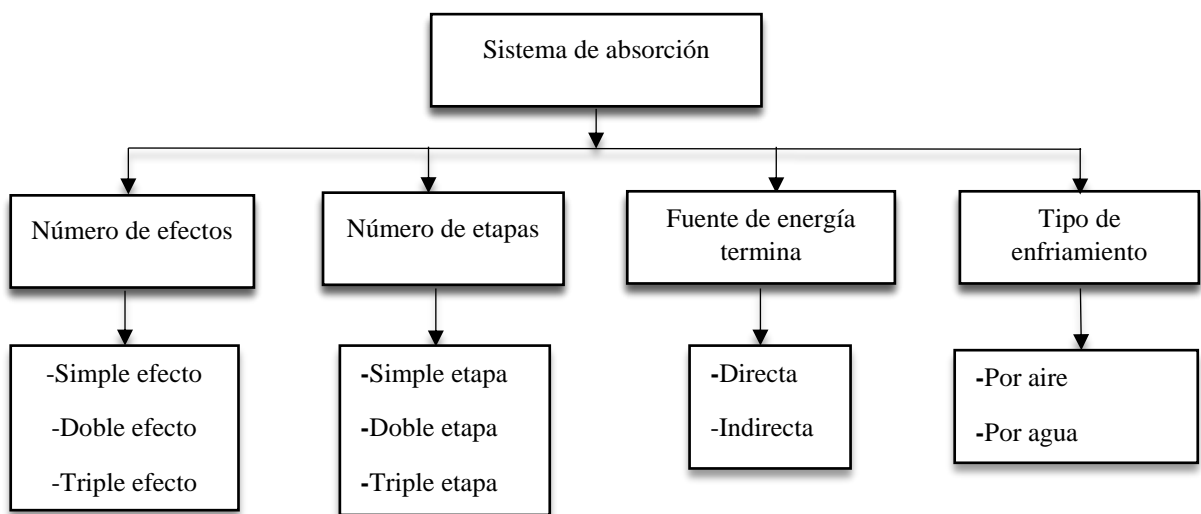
Sistema de absorción

Número de efectos

-Simple efecto
-Doble efecto
-Triple efecto

Número de etapas

-Simple etapa
-Doble etapa
-Triple etapa

Fuente de energía termina

-Directa
-Indirecta

Tipo de enfriamiento

-Por aire
-Por agua